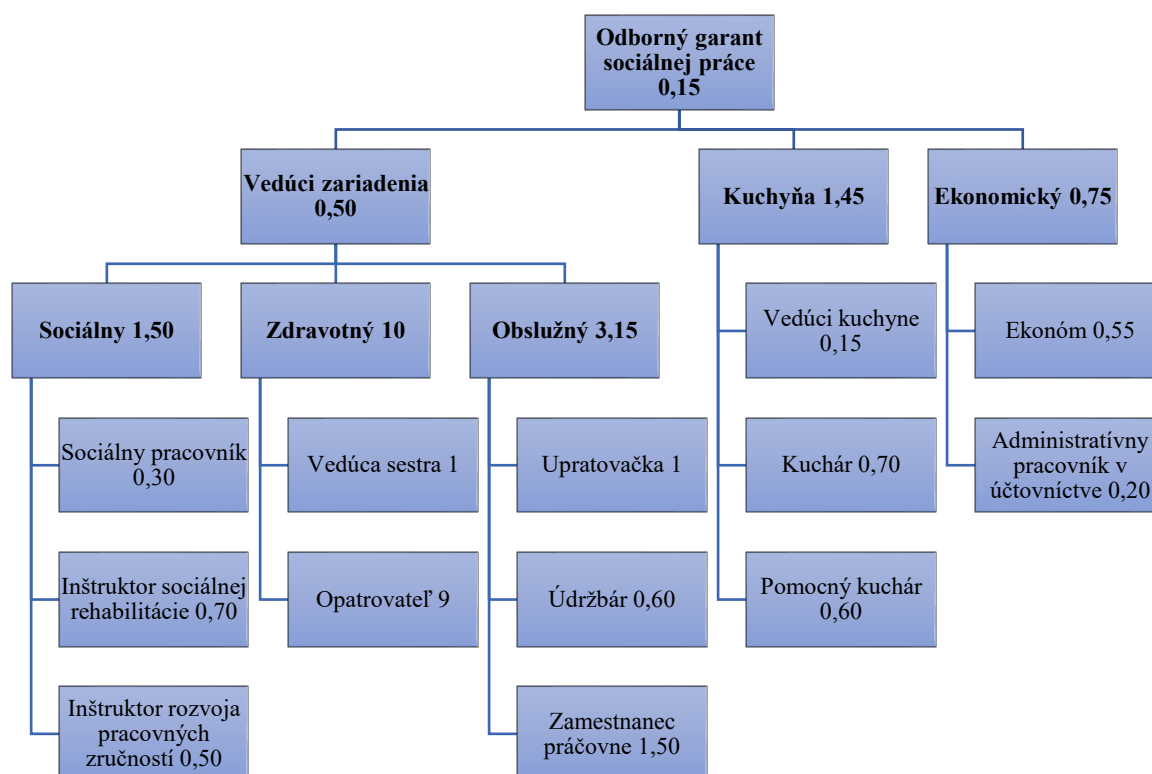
Odborný garant sociálnej práce 0,15

Vedúci zariadenia 0,50

Kuchyňa 1,45

Ekonomický 0,75

Sociálny 1,50

Zdravotný 10

Obslužný 3,15

Sociálny pracovník 0,30

Inštruktor sociálnej rehabilitácie 0,70

Inštruktor rozvoja pracovných zručností 0,50

Vedúca sestra 1

Opatrovateľ 9

Upratovačka 1

Údržbár 0,60

Zamestnanec práčovne 1,50

Vedúci kuchyne 0,15

Kuchár 0,70

Pomocný kuchár 0,60

Ekonóm 0,55

Administratívny pracovník v účtovníctve 0,20